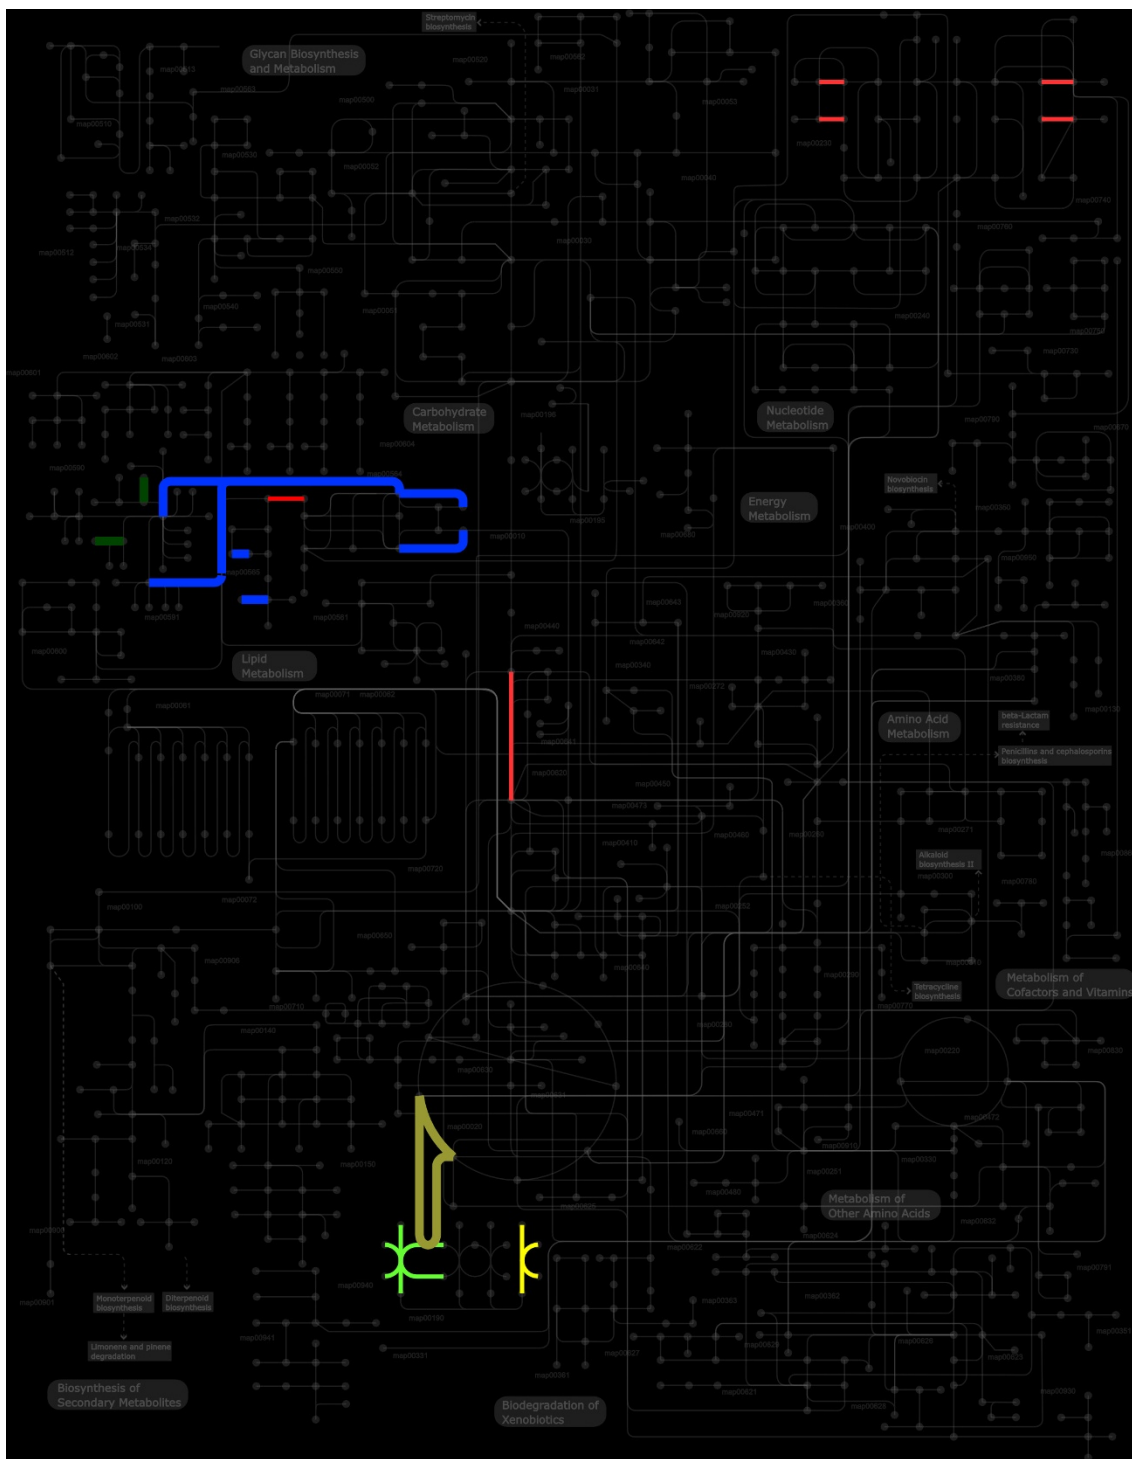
Streptomycin biosynthesis

Glycan Biosynthesis and Metabolism

map00520
map00513
map00563
map00510
map00500
map00531
map00052
map00053
map00230
map00740
map00040
map00530
map00532
map00534
map00512
map00030
map00760
map00510
map00600
map00051
map00240
map00531
map00602
map00603
map00730
map00601
map00750
map00196
map00790
map00670

Carbohydrate Metabolism

Nucleotide Metabolism

map00604
map00564
map00565
map00195
map00010
map00860
map00400
map00591
map00561
map00440
map00643
map00360
map00650
map00600
map00642
map00330
map00340
map00430
map00272
map00380
map00071
map00062
map00061
map00061
map00020
map00450
map00473
map00460
map00410
map00130
map00271
map00720
map00300
map00780
map00100
map00072
map00252
map00650
map00640
map00770
map00908
map00710
map00140
map00220
map00630
map00030
map00471
map00472
map00900
map00910
map00120
map00190
map00480
map00332
map00251
map00625
map00632
map00624
map00622
map00361
map00362
map00363
map00940
map00190
map00941
map00351
map00627
map00623
map00620
map00361
map00621
map00625
map00930
map00901
map00902
map00791
map00909
map00380
map00020
map00360
map00311

Energy Metabolism

Lipid Metabolism

Novobiocin biosynthesis

Amino Acid Metabolism

beta-Lactam resistance

Penicillins and cephalosporins biosynthesis

Alkaloid biosynthesis II

Tetracycline biosynthesis

Metabolism of Cofactors and Vitamins

Metabolism of Other Amino Acids

Monoterpenoid biosynthesis

Diterpenoid biosynthesis

Limonene and pinene degradation

Biosynthesis of Secondary Metabolites

Biodegradation of Xenobiotics